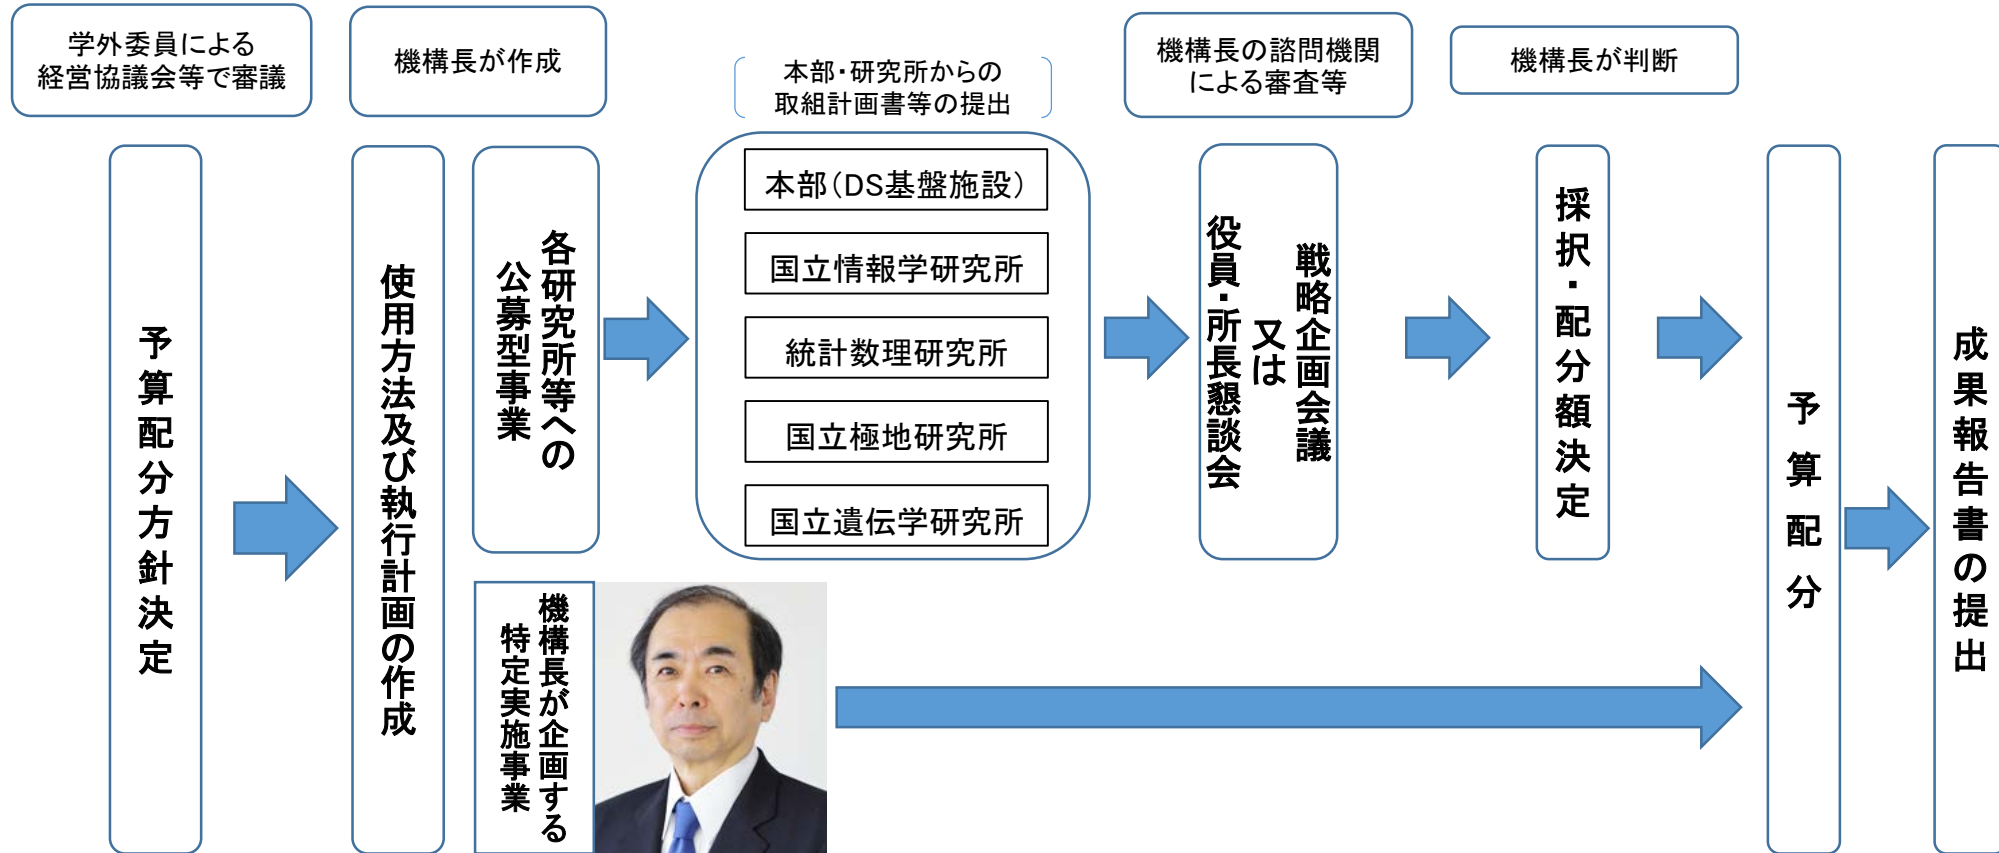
学外委員による経営協議会等で審議

機構長が作成

本部・研究所からの取組計画書等の提出

機構長の諮問機関による審査等

機構長が判断

予算配分方針決定

使用方法及び執行計画の作成

各研究所等への公募型事業

本部（DS基盤施設）

国立情報学研究所

統計数理研究所

国立極地研究所

国立遺伝学研究所

戦略企画会議又は役員・所長懇談会

採択・配分額決定

予算配分

成果報告書の提出

機構長が企画する特定実施事業